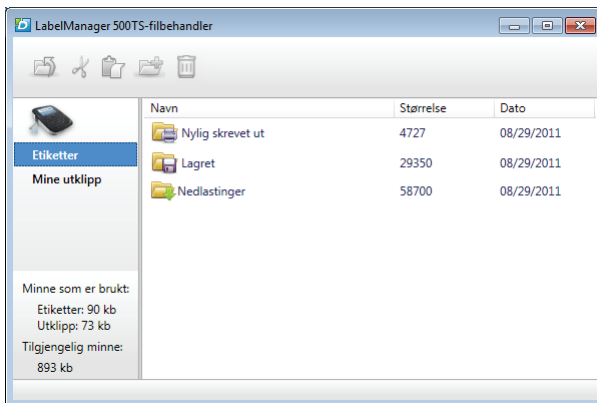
LabelManager 500TS-filbehandler

Etiketter
Mine utklipp

| Navn | Størrelse | Dato |
|---|---|---|
| Nylig skrevet ut | 4727 | 08/29/2011 |
| Lagret | 29350 | 08/29/2011 |
| Nedlastinger | 58700 | 08/29/2011 |

Minne som er brukt:
Etiketter: 90 kb
Utklipp: 73 kb
Tilgjengelig minne:
893 kb